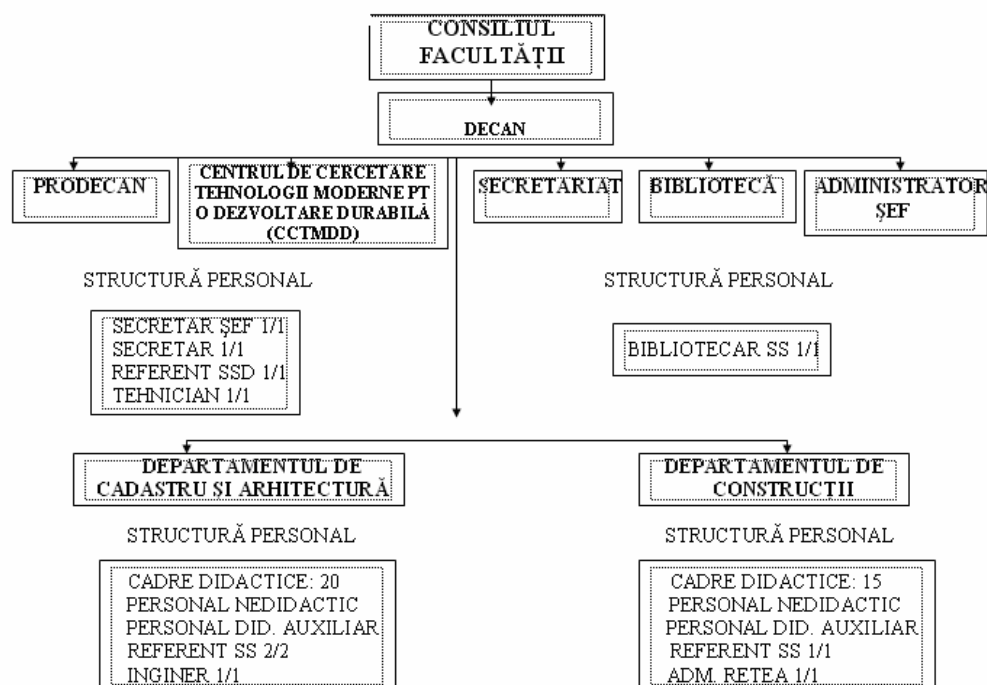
CONSILIUL FACULTĂȚII

DECAN

PRODECAN

CENTRUL DE CERCETARE TEHNOLOGII MODERNE PT O DEZVOLTARE DURABILĂ (CCTMDD)

SECRETARIAT

BIBLIOTECĂ

ADMINISTRATOR ȘEF

STRUCTURĂ PERSONAL

SECRETAR ȘEF 1/1
SECRETAR 1/1
REFERENT SSD 1/1
TEHNICIAN 1/1

STRUCTURĂ PERSONAL

BIBLIOTECAR SS 1/1

DEPARTAMENTUL DE CADASTRU ȘI ARHITECTURĂ

STRUCTURĂ PERSONAL

CADRE DIDACTICE: 20
PERSONAL NEDIDACTIC
PERSONAL DID. AUXILIAR
REFERENT SS 2/2
INGINER 1/1

DEPARTAMENTUL DE CONSTRUCȚII

STRUCTURĂ PERSONAL

CADRE DIDACTICE: 15
PERSONAL NEDIDACTIC
PERSONAL DID. AUXILIAR
REFERENT SS 1/1
ADM. REȚEA 1/1